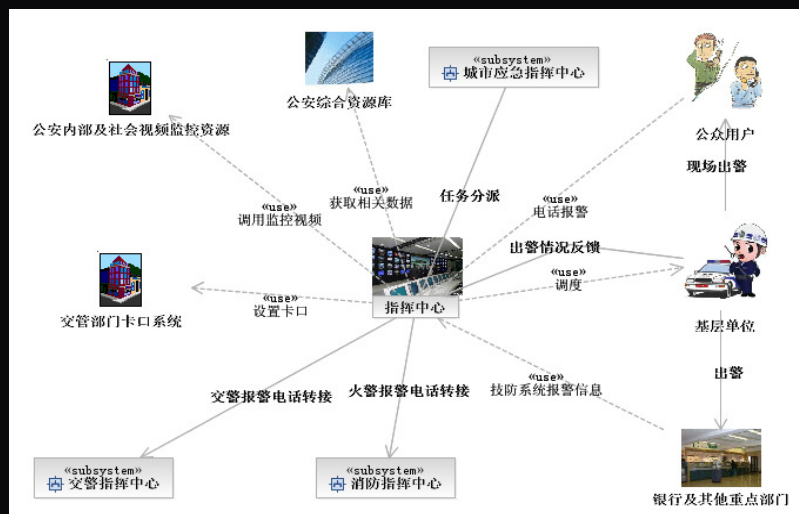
公安综合资源库

«subsystem»
城市应急指挥中心

公众用户

公安内部及社会视频监控资源

现场出警

«use»
获取相关数据

任务分派

«use»
电话报警

«use»
调用监控视频

出警情况反馈

«use»
调度

交管部门卡口系统

«use»
设置卡口

指挥中心

基层单位

出警

交警报警电话转接

火警报警电话转接

«use»
技防系统报警信息

«subsystem»
交警指挥中心

«subsystem»
消防指挥中心

银行及其他重点部门